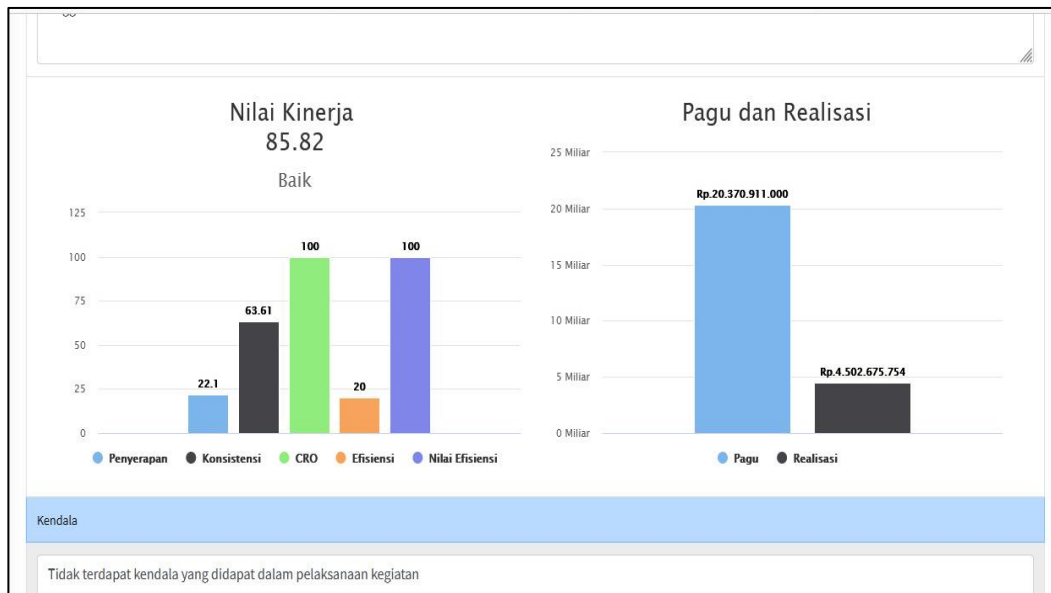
Nilai Kinerja
85.82
Baik

125
100
75
50
25
0

22.1
63.61
100
20
100

Penyerapan Konsistensi CRO Efisiensi Nilai Efisiensi

Pagu dan Realisasi

25 Miliar
20 Miliar
15 Miliar
10 Miliar
5 Miliar
0 Miliar

Rp.20.370.911.000
Rp.4.502.675.754

Pagu Realisasi

Kendala

Tidak terdapat kendala yang didapat dalam pelaksanaan kegiatan